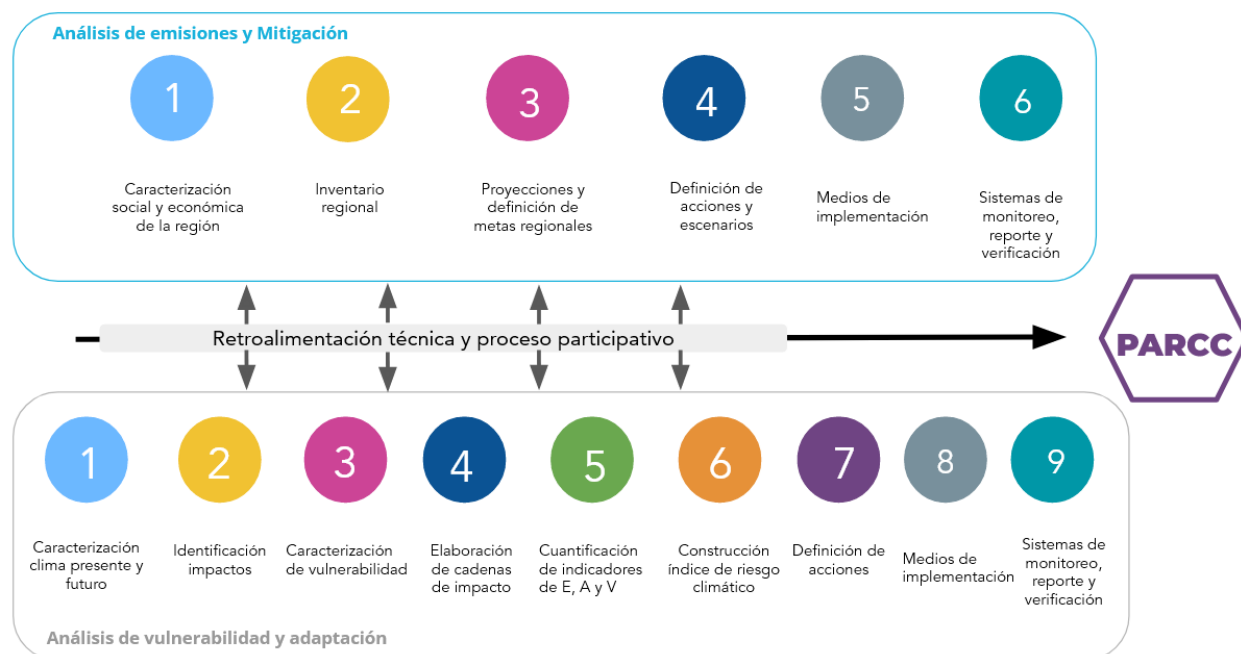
Análisis de emisiones y Mitigación

1
Caracterización social y económica de la región

2
Inventario regional

3
Proyecciones y definición de metas regionales

4
Definición de acciones y escenarios

5
Medios de implementación

6
Sistemas de monitoreo, reporte y verificación

Retroalimentación técnica y proceso participativo

PARCC

1
Caracterización clima presente y futuro

2
Identificación impactos

3
Caracterización de vulnerabilidad

4
Elaboración de cadenas de impacto

5
Cuantificación de indicadores de E, A y V

6
Construcción índice de riesgo climático

7
Definición de acciones

8
Medios de implementación

9
Sistemas de monitoreo, reporte y verificación

Análisis de vulnerabilidad y adaptación